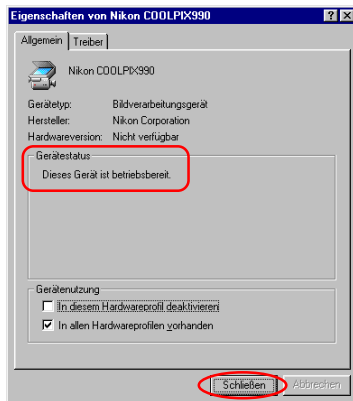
Eigenschaften von Nikon COOLPIX990

? X

Allgemein | Treiber

Nikon COOLPIX990

Gerätetyp: Bildverarbeitungsgerät
Hersteller: Nikon Corporation
Hardwareversion: Nicht verfügbar

Gerätestatus

Dieses Gerät ist betriebsbereit.

Gerätenutzung

In diesem Hardwareprofil deaktivieren

In allen Hardwareprofilen vorhanden

Schließen | Abbrechen